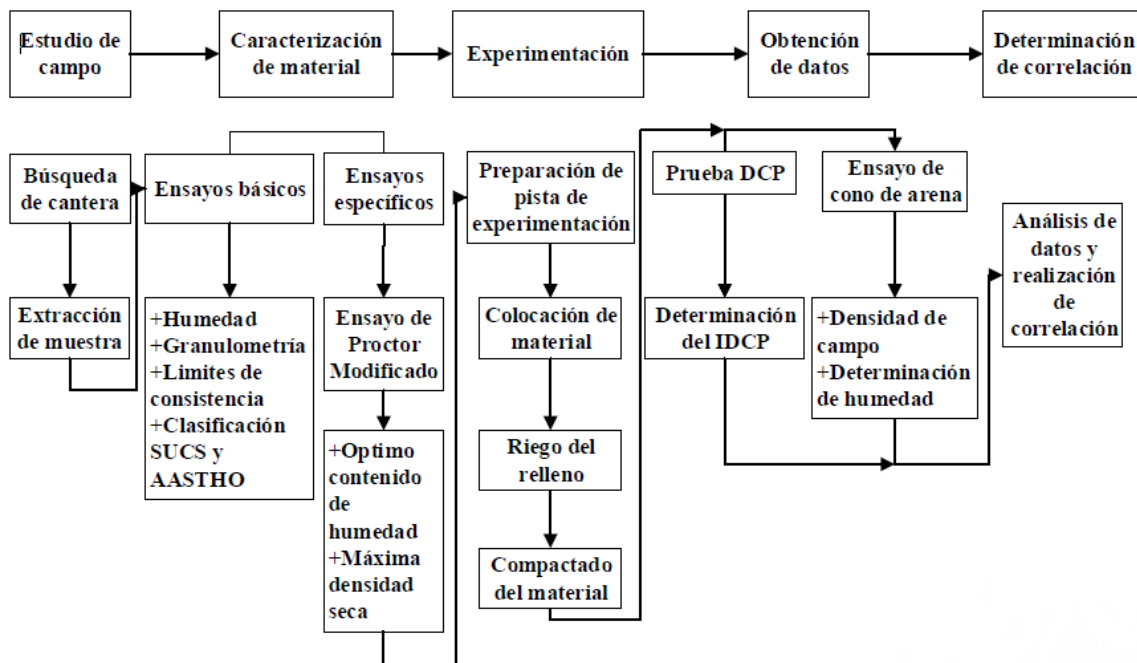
Estudio de campo

Caracterización de material

Experimentación

Obtención de datos

Determinación de correlación

Búsqueda de cantera

Extracción de muestra

Ensayos básicos

+Humedad
+Granulometría
+Limites de consistencia
+Clasificación SUCS y AASTHO

Ensayos específicos

Ensayo de Proctor Modificado

+Optimo contenido de humedad
+Máxima densidad seca

Preparación de pista de experimentación

Colocación de material

Riego del relleno

Compactado del material

Prueba DCP

Determinación del IDCP

Ensayo de cono de arena

+Densidad de campo
+Determinación de humedad

Análisis de datos y realización de correlación